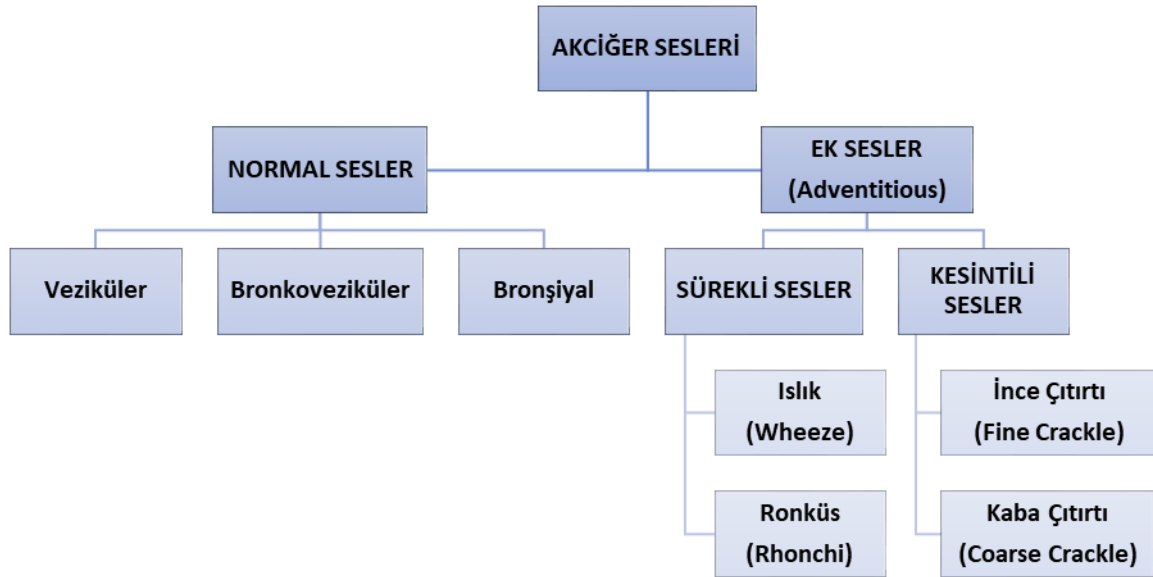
AKCİĞER SESLERİ

NORMAL SESLER

EK SESLER
(Adventitious)

Veziküler

Bronkoveziküler

Bronşiyal

SÜREKLİ SESLER

KESİNTİLİ SESLER

Islık
(Wheeze)

Ronküs
(Rhonchi)

İnce Çıtırtı
(Fine Crackle)

Kaba Çıtırtı
(Coarse Crackle)